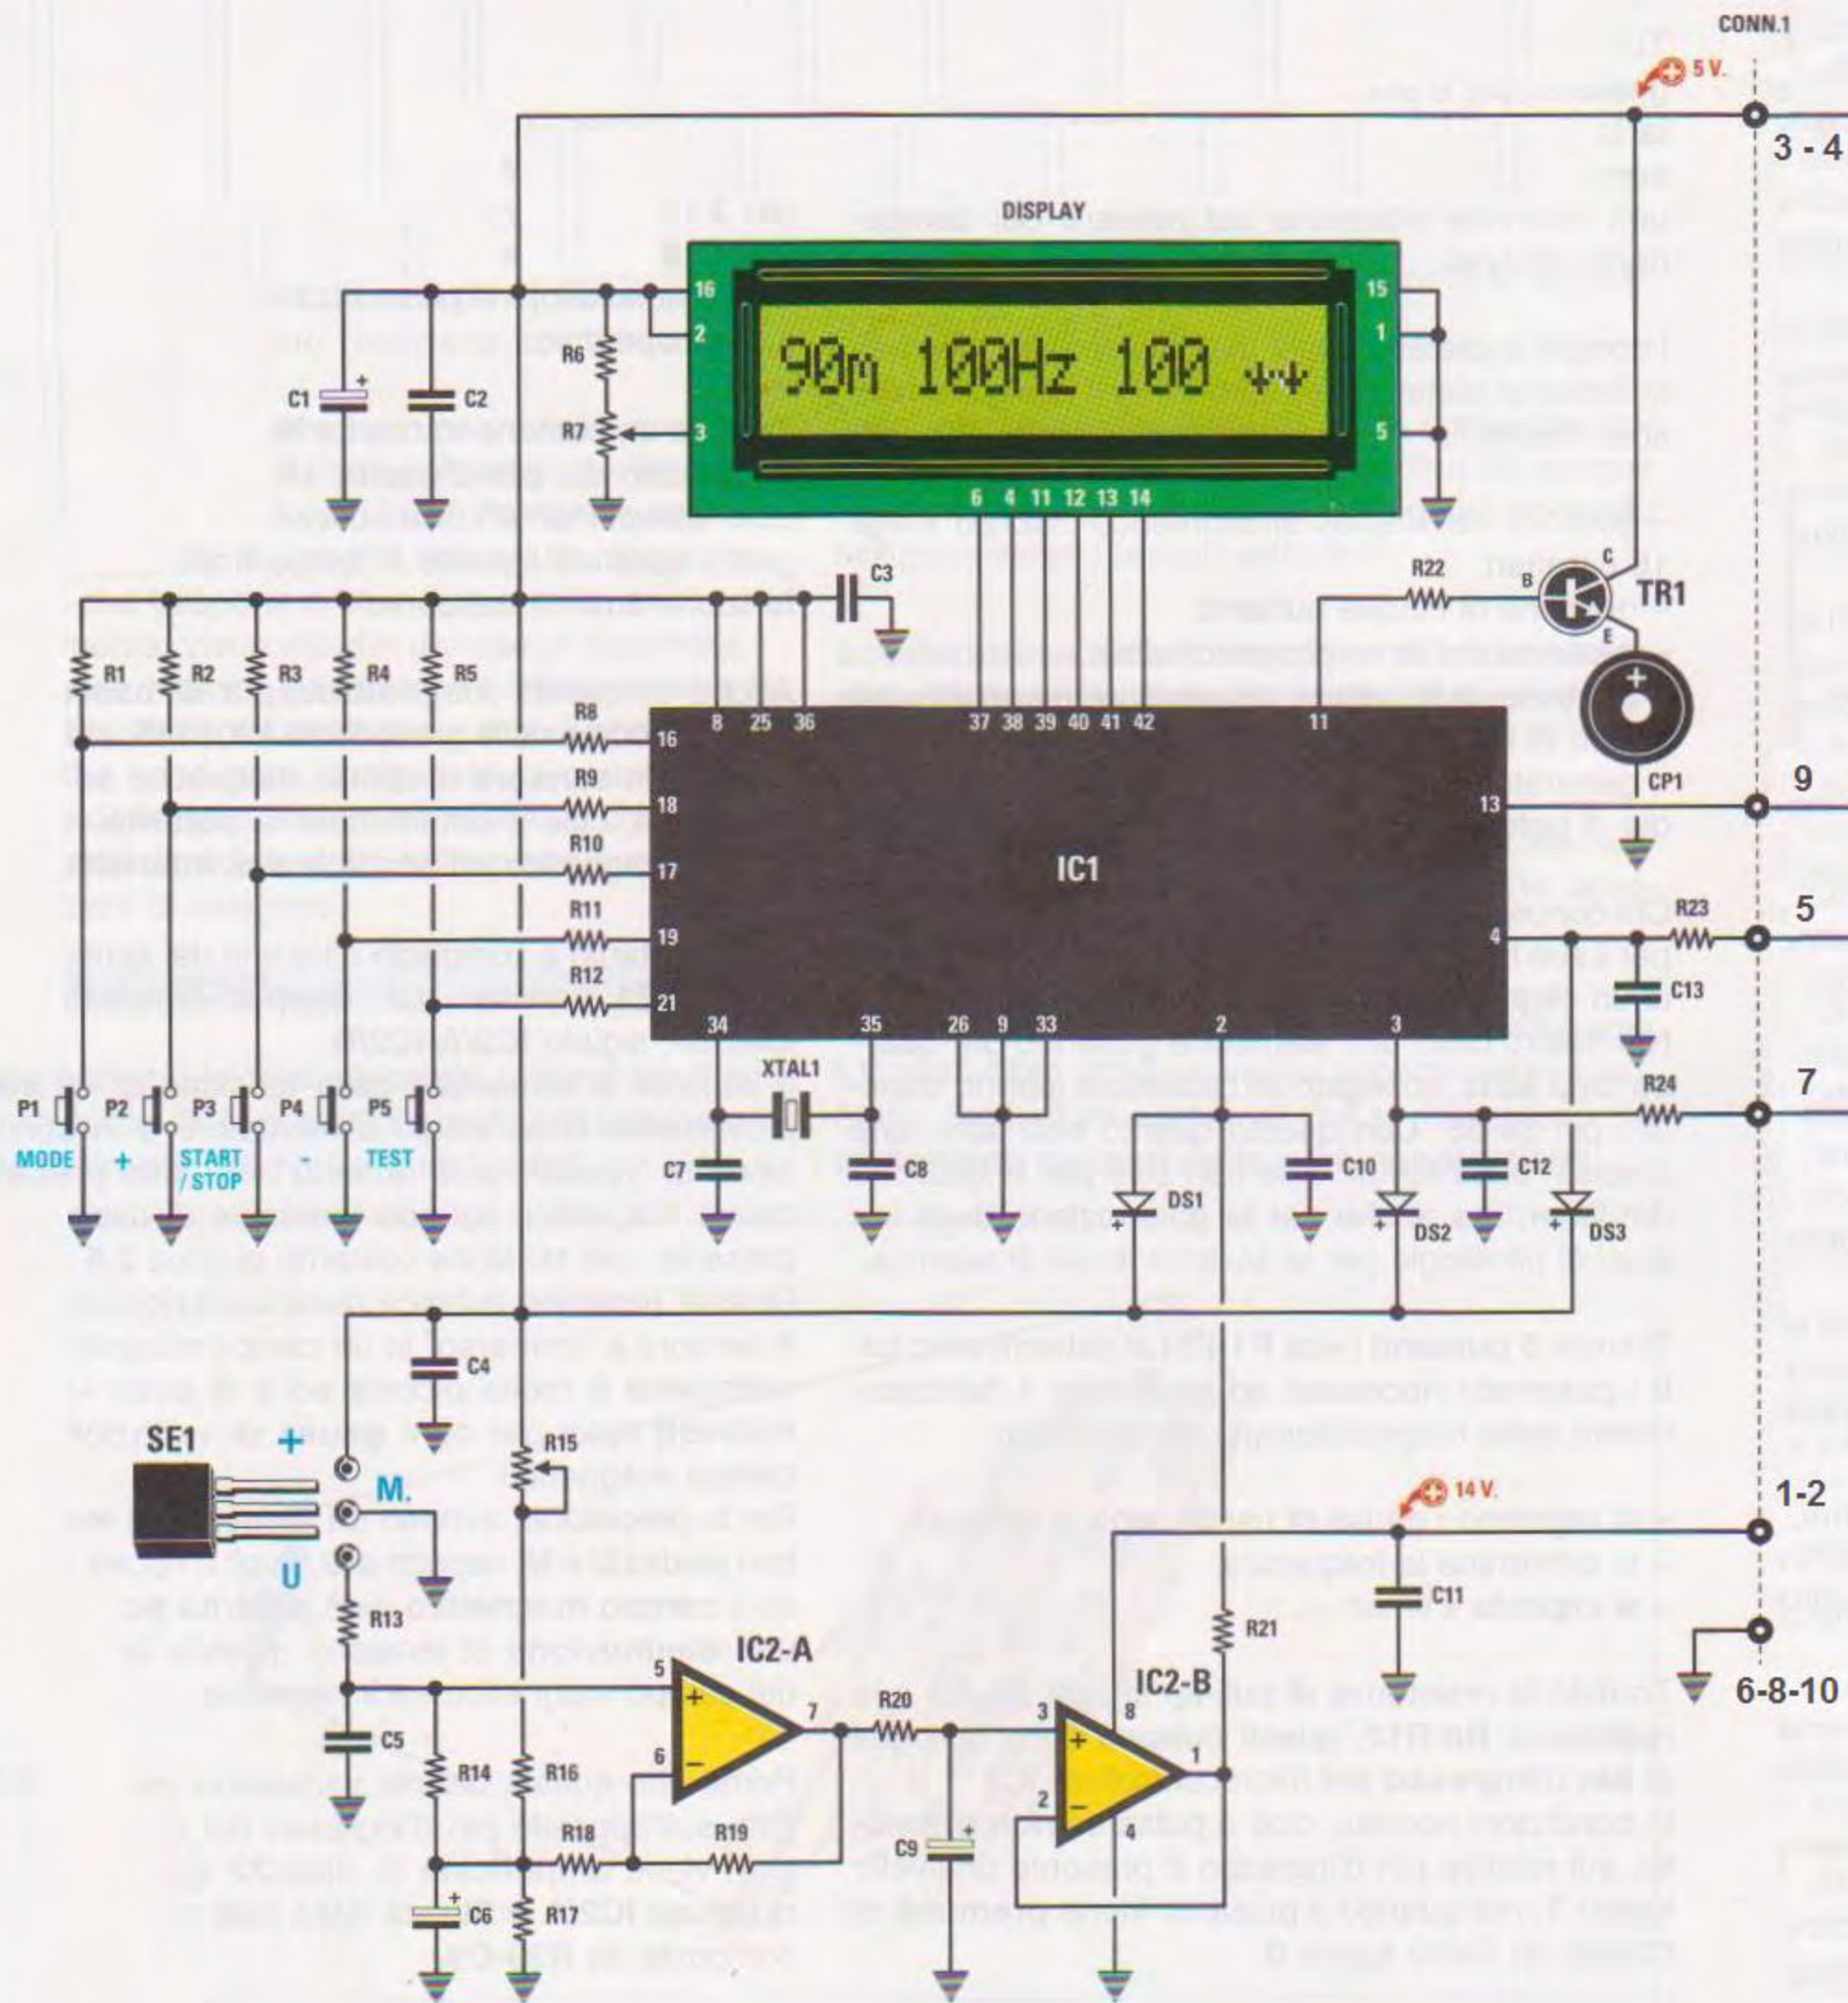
CONN.1
5 V.
3 - 4
DISPLAY
16
2
3
15
1
5
90m 100Hz 100
6 4 11 12 13 14
C1
C2
R6
R7
C3
R22
TR1
B
C
E
R1
R2
R3
R4
R5
R8
R9
R10
R11
R12
16
18
17
19
21
8 25 36
37 38 39 40 41 42
11
IC1
13
4
CP1
9
R23
5
C13
34
35
26 9 33
2
3
R24
7
XTAL1
P1
P2
P3
P4
P5
MODE
+
START / STOP
-
TEST
C7
C8
C10
C12
DS1
DS2
DS3
C4
SE1
+
M.
U
R15
14 V.
1-2
C11
R13
R21
IC2-A
IC2-B
5
7
R20
3
8
6
1
2
4
C5
R14
R16
R18
R19
C9
C6
R17
6-8-10